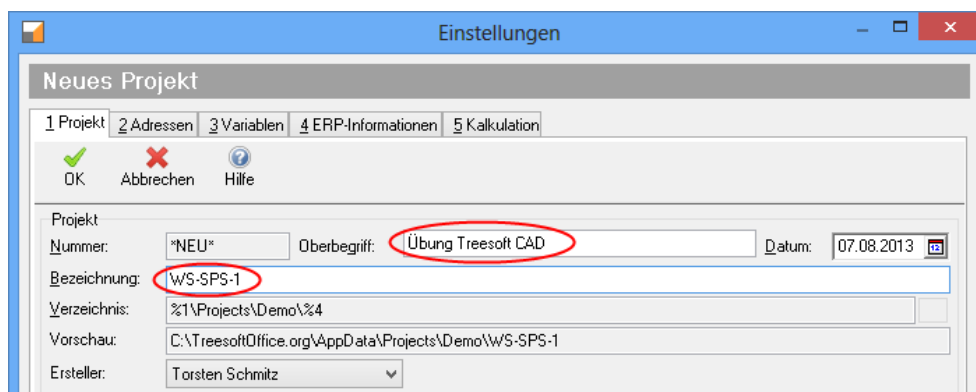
Einstellungen

Neues Projekt

1 Projekt | 2 Adressen | 3 Variablen | 4 ERP-Informationen | 5 Kalkulation

OK
Abbrechen
Hilfe

Projekt

Nummer: *NEU*
Oberbegriff: Übung Treesoft CAD
Datum: 07.08.2013
Bezeichnung: WS-SPS-1
Verzeichnis: %1\Projects\Demo\%4
Vorschau: C:\TreesoftOffice.org\AppData\Projects\Demo\WS-SPS-1
Ersteller: Torsten Schmitz